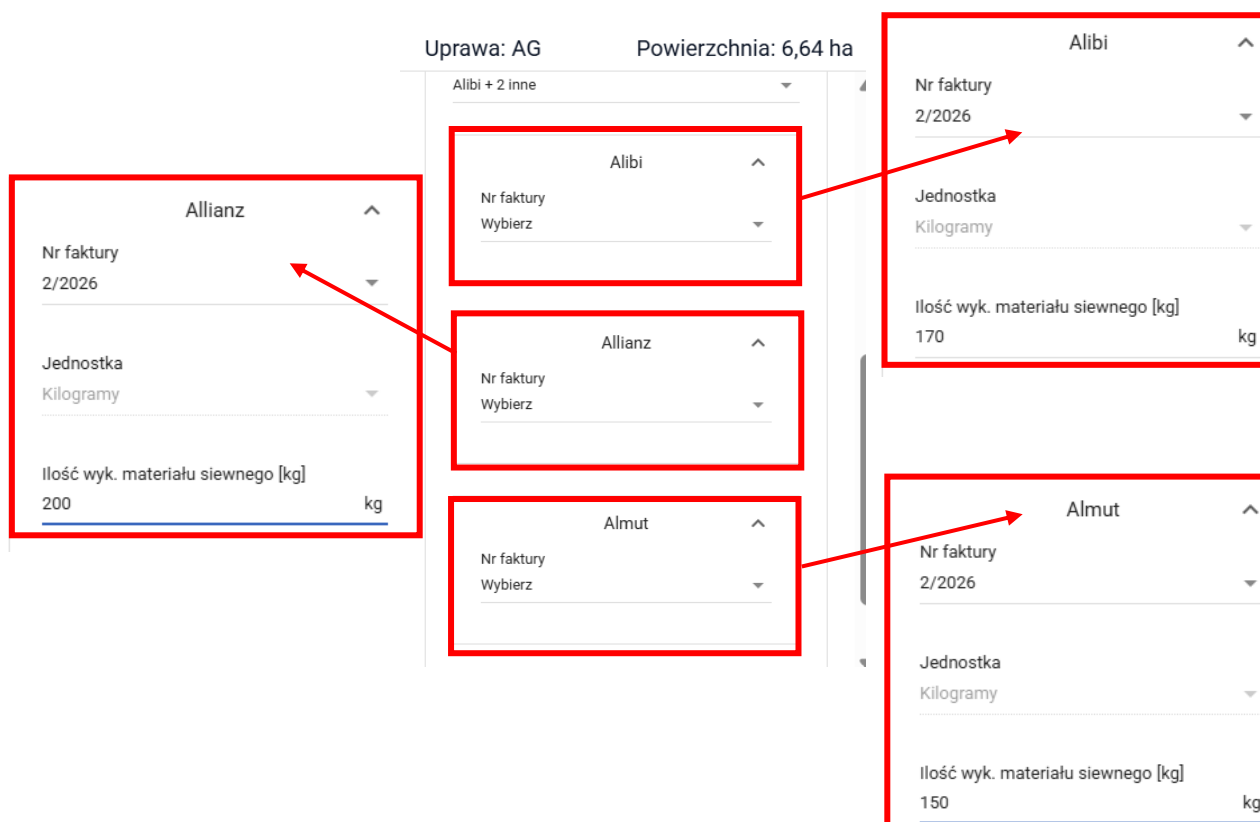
Uprawa: AG Powierzchnia: 6,64 ha

Alibi + 2 inne

Alibi
Nr faktury
Wybierz

Allianz
Nr faktury
Wybierz

Almut
Nr faktury
Wybierz

Allianz
Nr faktury
2/2026

Jednostka
Kilogramy

Ilość wyk. materiału siewnego [kg]
200 kg

Alibi
Nr faktury
2/2026

Jednostka
Kilogramy

Ilość wyk. materiału siewnego [kg]
170 kg

Almut
Nr faktury
2/2026

Jednostka
Kilogramy

Ilość wyk. materiału siewnego [kg]
150 kg